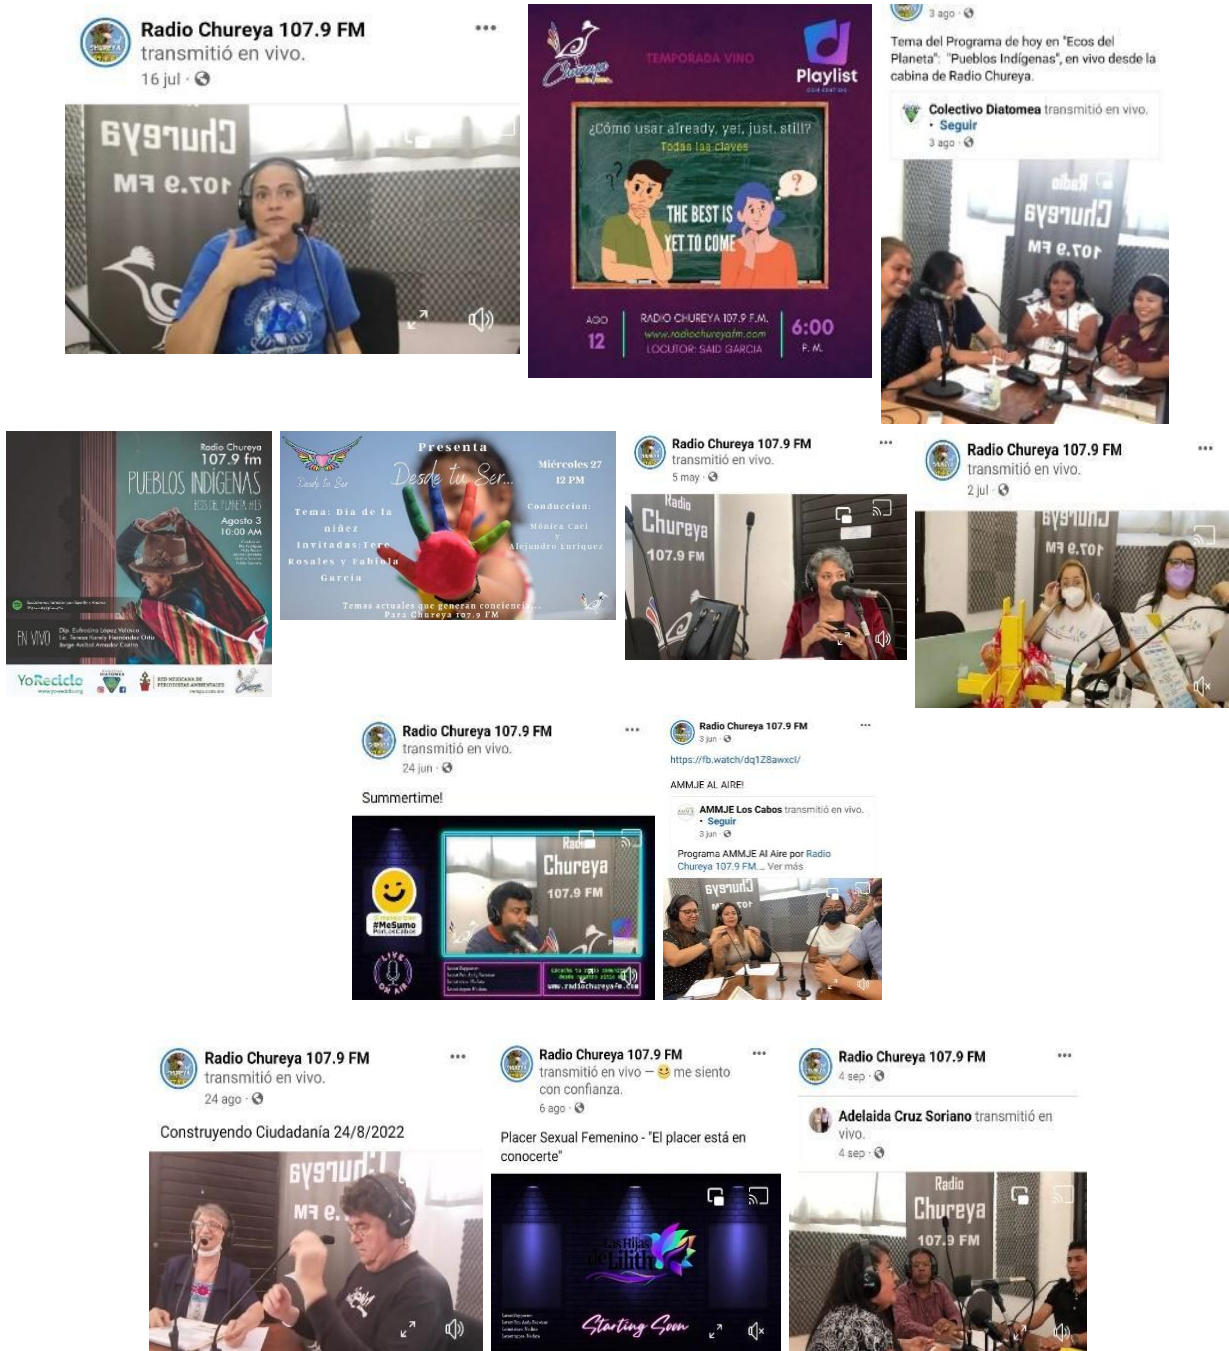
Radio Chureya 107.9 FM
transmitió en vivo.
16 jul ·

Chureya
107.9 FM

Chureya
TEMPORADA VINO
Playlist
¿Cómo usar already, yet, just, still?
Todas las claves
THE BEST IS YET TO COME
AGO 12
RADIO CHUREYA 107.9 F.M.
www.radiochureyafm.com
LOCUTOR: SAID GARCIA
6:00 P.M.

3 ago ·
Tema del Programa de hoy en "Ecos del Planeta": "Pueblos Indígenas", en vivo desde la cabina de Radio Chureya.
Colectivo Diatomea transmitió en vivo. · Seguir
3 ago ·

Radio Chureya 107.9 FM

Radio Chureya 107.9 fm
PUEBLOS INDÍGENAS
ECOS DEL PLANETA #15
Agosto 3
10:00 AM
EN VIVO
Dip. Eufrosina López Velasco
Lic. Teresa Nancy Fernández Ortiz
Jorge Aníbal Amador Castro
YoRecicla
RED MEXICANA DE PERIODISTAS AMBIENTALES

Desde tu Ser
Presenta
Desde tu Ser...
Miércoles 27
12 PM
Tema: Día de la niñez
Invitadas: Tere Rosales y Fabiola García
Conducción:
Mónica Caei y Alejandro Enriquez
Temas actuales que generan conciencia...
Para Chureya 107.9 FM

Radio Chureya 107.9 FM
transmitió en vivo.
5 may ·
Radio Chureya 107.9 FM

Radio Chureya 107.9 FM
transmitió en vivo.
2 jul ·
Chureya 107.9 FM

Radio Chureya 107.9 FM
transmitió en vivo.
24 jun ·
Summertime!
#MeSumo
Radio Chureya 107.9 FM
LIVE ON AIR
www.radiochureya-fm.com

Radio Chureya 107.9 FM
3 jun ·
https://fb.watch/dq1Z8awxcl/
AMMJE AL AIRE!
AMMJE Los Cabos transmitió en vivo. · Seguir
3 jun ·
Programa AMMJE Al Aire por Radio Chureya 107.9 FM... Ver más

Radio Chureya 107.9 FM
transmitió en vivo.
24 ago ·
Construyendo Ciudadanía 24/8/2022

Radio Chureya 107.9 FM
transmitió en vivo — me siento con confianza.
6 ago ·
Placer Sexual Femenino - "El placer está en conocerte"
Las Hijas de Lilith
Starting Soon

Radio Chureya 107.9 FM
4 sep ·
Adelaida Cruz Soriano transmitió en vivo.
4 sep ·
Radio Chureya 107.9 FM